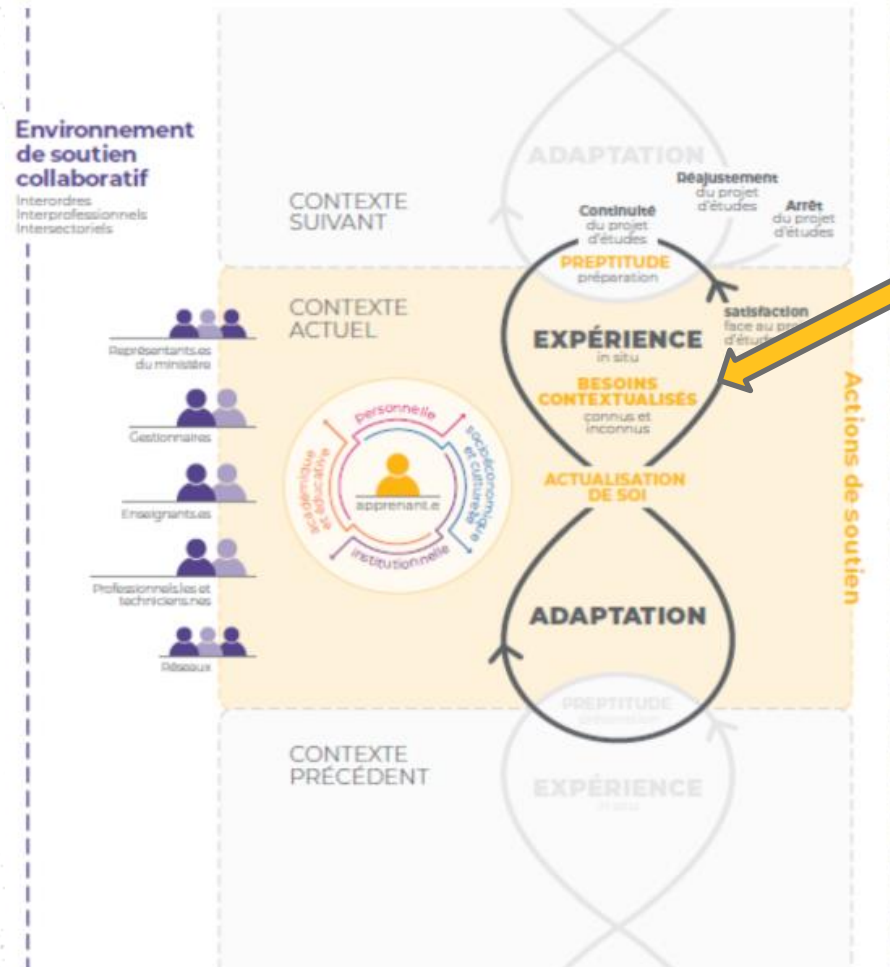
Environnement de soutien collaboratif
Interordres
Interprofessionnels
Intersectoriels

CONTEXTE SUIVANT

ADAPTATION

Réajustement du projet d'études

Continuité du projet d'études

Arrêt du projet d'études

PREPTITUDE
préparation

CONTEXTE ACTUEL

satisfaction face au pr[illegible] d'étud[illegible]

Représentants.es du ministère

EXPÉRIENCE
in situ

BESOINS CONTEXTUALISÉS
connus et inconnus

Gestionnaires

personnelle
socioéconomique et culturelle
institutionnelle
académique et éducative
apprenant.e

Enseignants.es

ACTUALISATION DE SOI

Actions de soutien

Professionnels.les et techniciens.nes

ADAPTATION

Réseaux

PREPTITUDE
préparation

CONTEXTE PRÉCÉDENT

EXPÉRIENCE
in situ